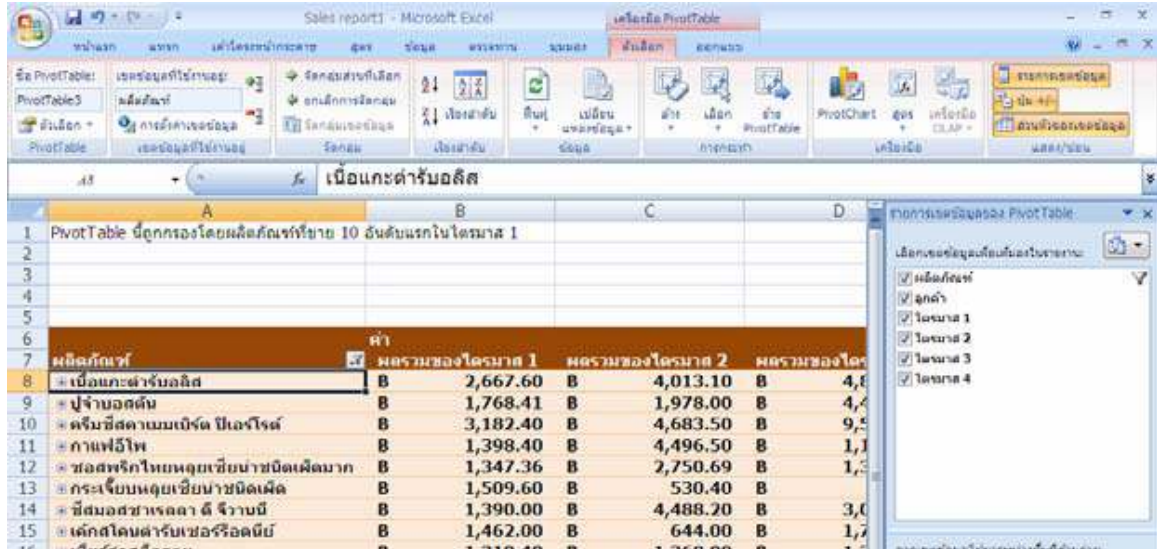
Sales report1 - Microsoft Excel
เครื่องมือ PivotTable

หน้าแรก แทรก เค้าโครงหน้ากระดาษ สูตร ข้อมูล ตรวจทาน มุมมอง ตัวเลือก ออกแบบ

ชื่อ PivotTable: PivotTable3 ตัวเลือก
เขตข้อมูลที่ใช้งานอยู่: ผลิตภัณฑ์ การตั้งค่าเขตข้อมูล
จัดกลุ่มส่วนที่เลือก ยกเลิกการจัดกลุ่ม จัดกลุ่มเขตข้อมูล
เรียงลำดับ
ฟื้นฟู เปลี่ยนแหล่งข้อมูล
ล้าง เลือก ย้าย PivotTable
PivotChart สูตร เครื่องมือ OLAP
รายการเขตข้อมูล ปุ่ม +/- ส่วนหัวของเขตข้อมูล
PivotTable เขตข้อมูลที่ใช้งานอยู่ จัดกลุ่ม เรียงลำดับ ข้อมูล การกระทำ เครื่องมือ แสดง/ซ่อน

A8 เนื้อแกะต่ารับอลิส

| | A | | B | | C | | D |
|---|---|---|---|---|---|---|---|
| 1 | PivotTable นี้ถูกกรองโดยผลิตภัณฑ์ที่ขาย 10 อันดับแรกในไตรมาส 1 | | | | | | |
| 2 | | | | | | | |
| 3 | | | | | | | |
| 4 | | | | | | | |
| 5 | | | | | | | |
| 6 | | ค่า | | | | | |
| 7 | ผลิตภัณฑ์ | ผลรวมของไตรมาส 1 | | ผลรวมของไตรมาส 2 | | ผลรวมของไตร | |
| 8 | เนื้อแกะต่ารับอลิส | B | 2,667.60 | B | 4,013.10 | B | 4,8 |
| 9 | ปูจำบอสตัน | B | 1,768.41 | B | 1,978.00 | B | 4,4 |
| 10 | ครีมชีสดาเนมเบิร์ต ปิเอร์โรต์ | B | 3,182.40 | B | 4,683.50 | B | 9,5 |
| 11 | กาแฟอีโพ | B | 1,398.40 | B | 4,496.50 | B | 1,1 |
| 12 | ซอสพริกไทยหลุยเซียน่าชนิดเผ็ดมาก | B | 1,347.36 | B | 2,750.69 | B | 1,3 |
| 13 | กระเจี๊ยบหลุยเซียน่าชนิดเผ็ด | B | 1,509.60 | B | 530.40 | B | |
| 14 | ชีสมอสซาเรลลา ดี จิวานนี | B | 1,390.00 | B | 4,488.20 | B | 3,0 |
| 15 | เค้กสไตน์ต่ารับเซอร์ร็อดนีย์ | B | 1,462.00 | B | 644.00 | B | 1,7 |

รายการเขตข้อมูลของ PivotTable
เลือกเขตข้อมูลเพื่อเพิ่มลงในรายงาน:
ผลิตภัณฑ์
ลูกค้า
ไตรมาส 1
ไตรมาส 2
ไตรมาส 3
ไตรมาส 4